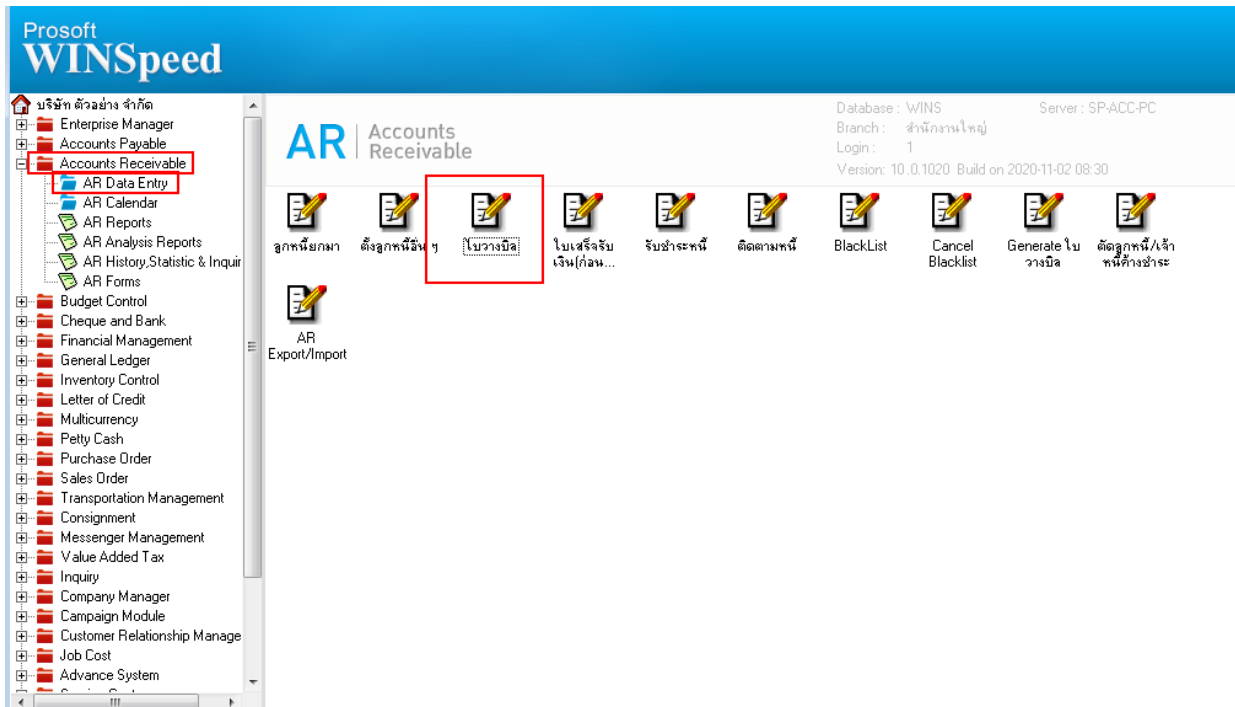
Prosoft
WINSpeed

บริษัท ตัวอย่าง จำกัด
Enterprise Manager
Accounts Payable
Accounts Receivable
AR Data Entry
AR Calendar
AR Reports
AR Analysis Reports
AR History,Statistic & Inquir
AR Forms
Budget Control
Cheque and Bank
Financial Management
General Ledger
Inventory Control
Letter of Credit
Multicurrency
Petty Cash
Purchase Order
Sales Order
Transportation Management
Consignment
Messenger Management
Value Added Tax
Inquiry
Company Manager
Campaign Module
Customer Relationship Manage
Job Cost
Advance System
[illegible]

AR | Accounts Receivable

Database : WINS
Branch : สำนักงานใหญ่
Login : 1
Server : SP-ACC-PC
Version: 10.0.1020 Build on 2020-11-02 08:30

ลูกหนี้ยกมา
ตั้งลูกหนี้อื่น ๆ
ใบวางบิล
ใบเสร็จรับเงิน(ก่อน...
รับชำระหนี้
ติดตามหนี้
BlackList
Cancel Blacklist
Generate ใบวางบิล
ตัดลูกหนี้/เจ้าหนี้ค้างชำระ
AR Export/Import